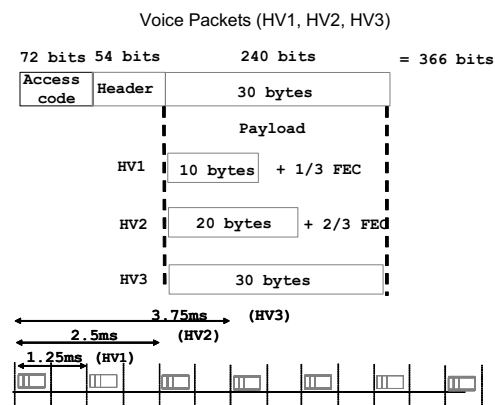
Voice Packets (HV1, HV2, HV3)

72 bits 54 bits 240 bits = 366 bits

Access code

Header

30 bytes

Payload

HV1 10 bytes + 1/3 FEC

HV2 20 bytes + 2/3 FEC

HV3 30 bytes

3.75ms (HV3)

2.5ms (HV2)

1.25ms (HV1)